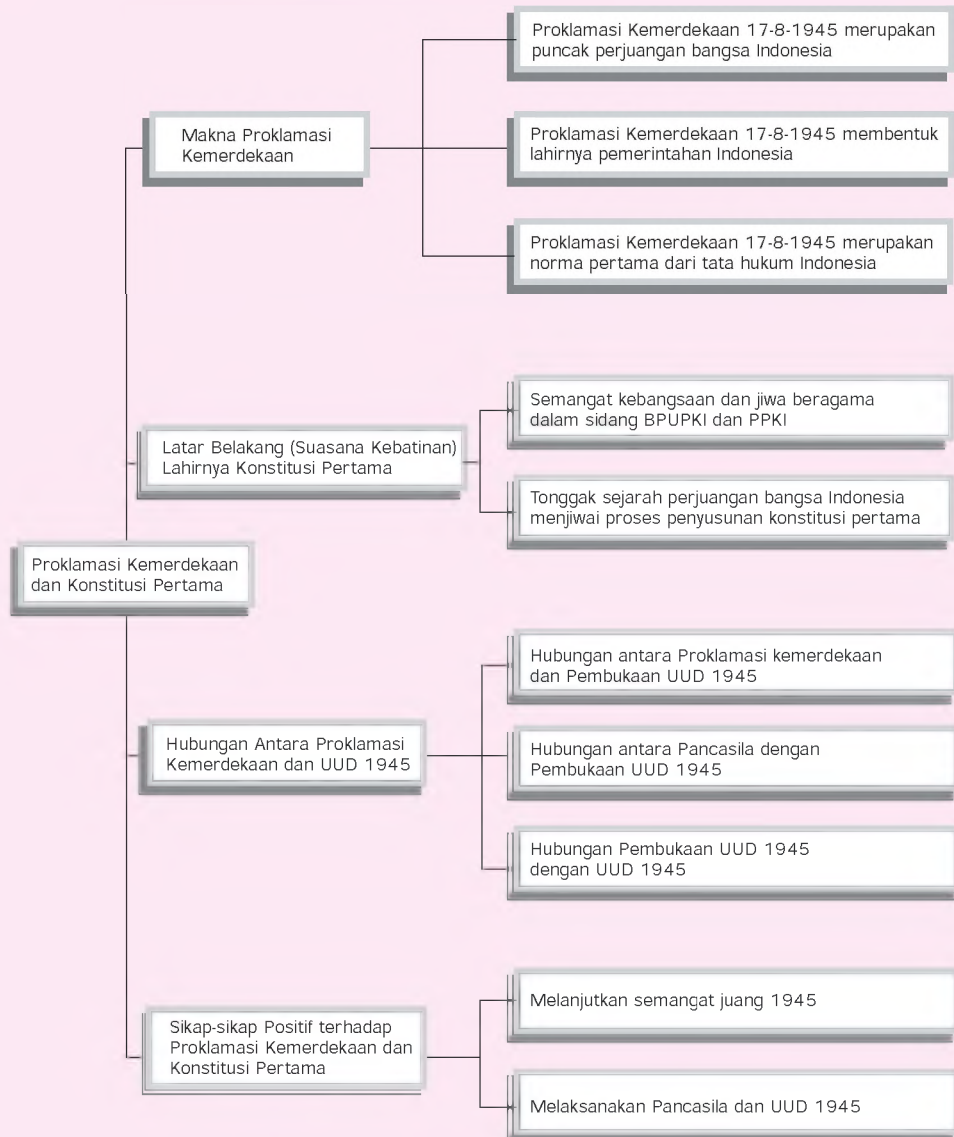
Proklamasi Kemerdekaan dan Konstitusi Pertama

Makna Proklamasi Kemerdekaan

Proklamasi Kemerdekaan 17-8-1945 merupakan puncak perjuangan bangsa Indonesia

Proklamasi Kemerdekaan 17-8-1945 membentuk lahirnya pemerintahan Indonesia

Proklamasi Kemerdekaan 17-8-1945 merupakan norma pertama dari tata hukum Indonesia

Latar Belakang (Suasana Kebatinan) Lahirnya Konstitusi Pertama

Semangat kebangsaan dan jiwa beragama dalam sidang BPUPKI dan PPKI

Tonggak sejarah perjuangan bangsa Indonesia menjiwai proses penyusunan konstitusi pertama

Hubungan Antara Proklamasi Kemerdekaan dan UUD 1945

Hubungan antara Proklamasi kemerdekaan dan Pembukaan UUD 1945

Hubungan antara Pancasila dengan Pembukaan UUD 1945

Hubungan Pembukaan UUD 1945 dengan UUD 1945

Sikap-sikap Positif terhadap Proklamasi Kemerdekaan dan Konstitusi Pertama

Melanjutkan semangat juang 1945

Melaksanakan Pancasila dan UUD 1945